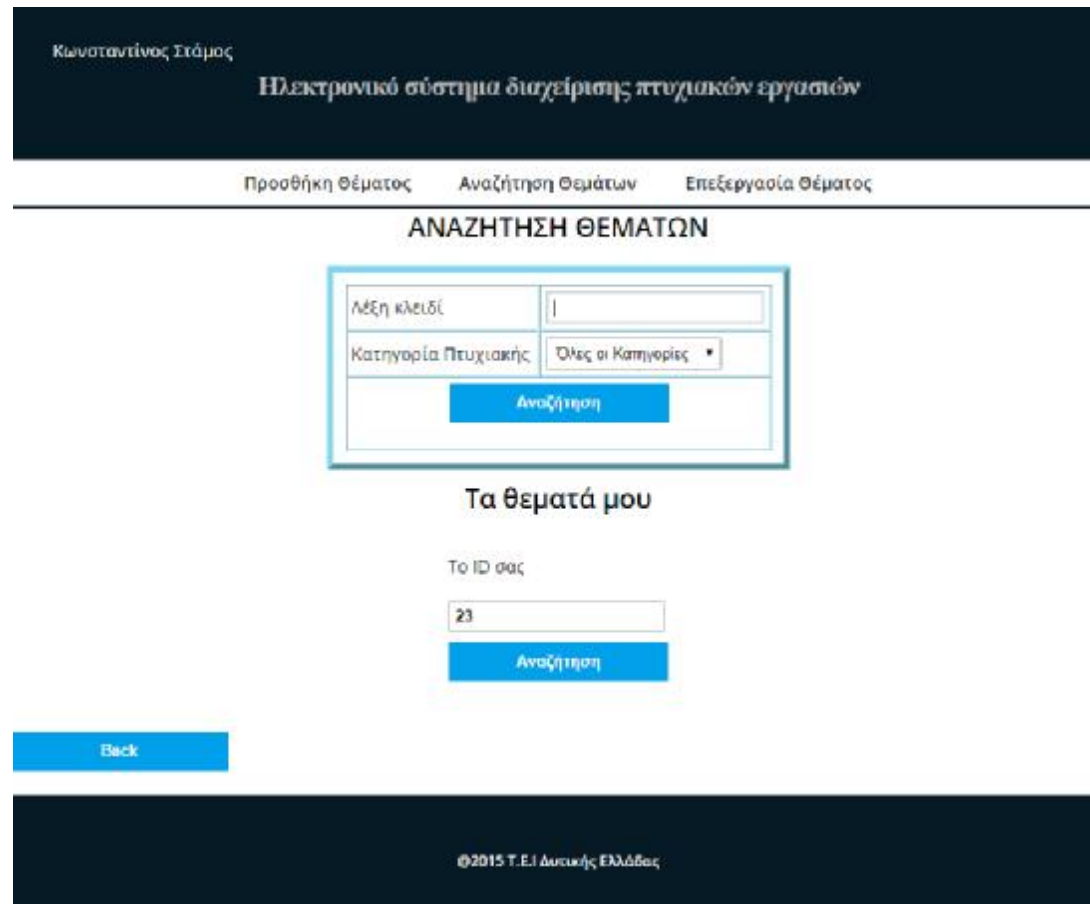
Κωνσταντίνος Στάμος

Ηλεκτρονικό σύστημα διαχείρισης πτυχιακών εργασιών

Προσθήκη Θέματος Αναζήτηση Θεμάτων Επεξεργασία Θέματος

ΑΝΑΖΗΤΗΣΗ ΘΕΜΑΤΩΝ

| Λέξη κλειδί | |
|---|---|
| Κατηγορία Πτυχιακής | Όλες οι Κατηγορίες ▾ |

Αναζήτηση

Τα θεματά μου

Το ID σας

23

Αναζήτηση

Back

@2015 T.E.I Δυτικής Ελλάδας